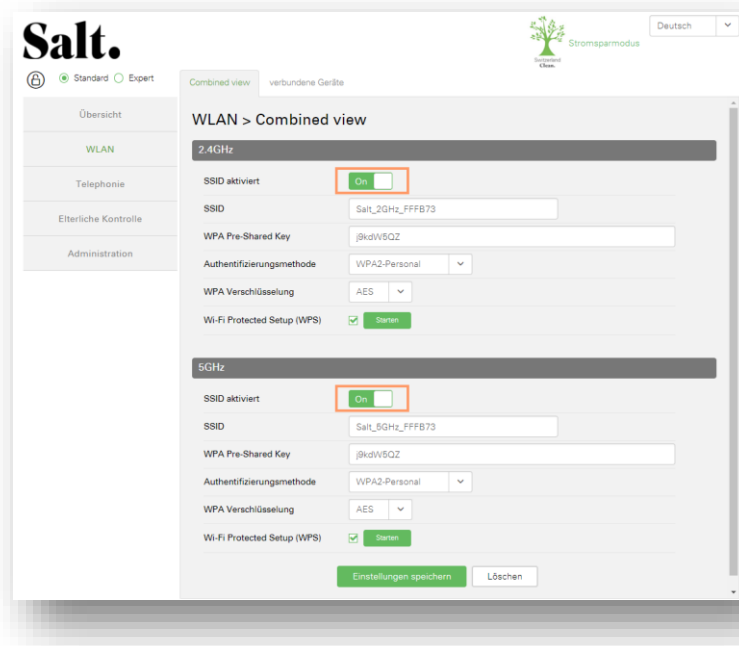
Salt.

Stromsparmodus

Switzerland Clean.

Deutsch

Standard Expert

Combined view verbundene Geräte

Übersicht

WLAN

Telephonie

Elterliche Kontrolle

Administration

WLAN > Combined view

2.4GHz

SSID aktiviert On

SSID Salt_2GHz_FFFB73

WPA Pre-Shared Key j9kdW5QZ

Authentifizierungsmethode WPA2-Personal

WPA Verschlüsselung AES

Wi-Fi Protected Setup (WPS) Starten

5GHz

SSID aktiviert On

SSID Salt_5GHz_FFFB73

WPA Pre-Shared Key j9kdW5QZ

Authentifizierungsmethode WPA2-Personal

WPA Verschlüsselung AES

Wi-Fi Protected Setup (WPS) Starten

Einstellungen speichern Löschen